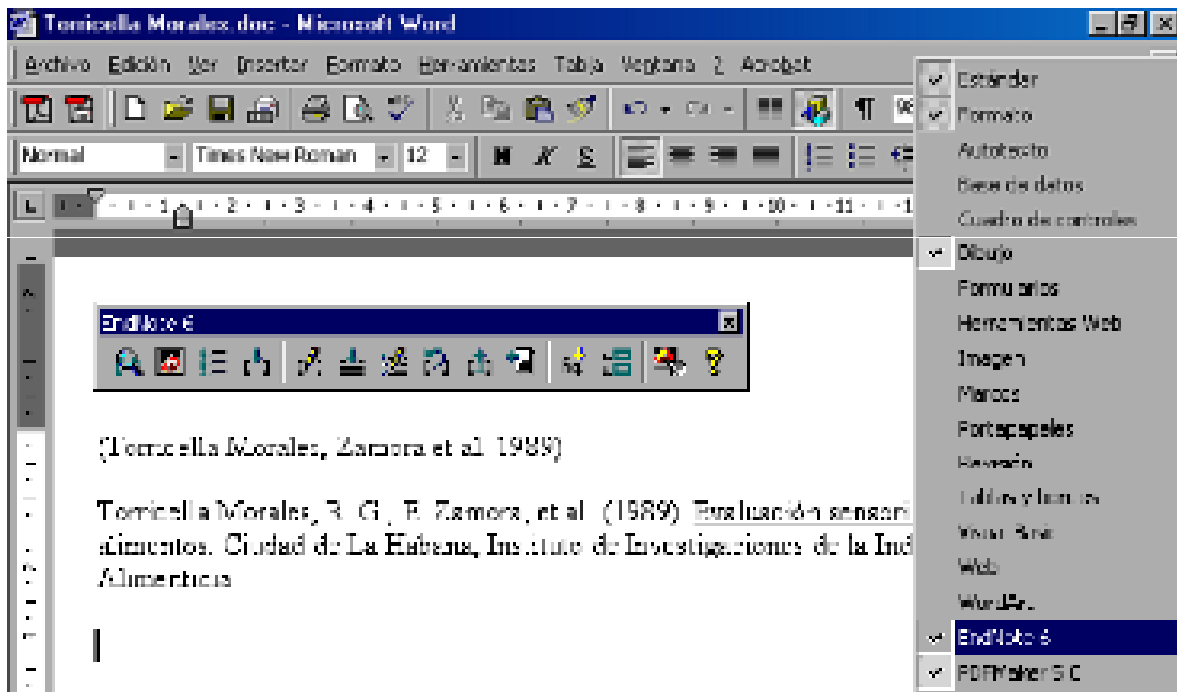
Torricella Morales.doc - Microsoft Word

Archivo Edición Ver Insertar Formato Herramientas Tabla Ventana ? Acrobat

Normal Times New Roman 12

EndNote 6

(Torricella Morales, Zamora et al. 1989)

Torricella Morales, R. G., E. Zamora, et al. (1989). Evaluación sensori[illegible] alimentos. Ciudad de La Habana, Instituto de Investigaciones de la Ind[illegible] Alimenticia.

Estándar
Formato
Autotexto
Base de datos
Cuadro de controles
Dibujo
Formularios
Herramientas Web
Imagen
Marcos
Portapapeles
Revisión
Tablas y bordes
Visual Basic
Web
WordArt
EndNote 6
PDFMaker 5.0